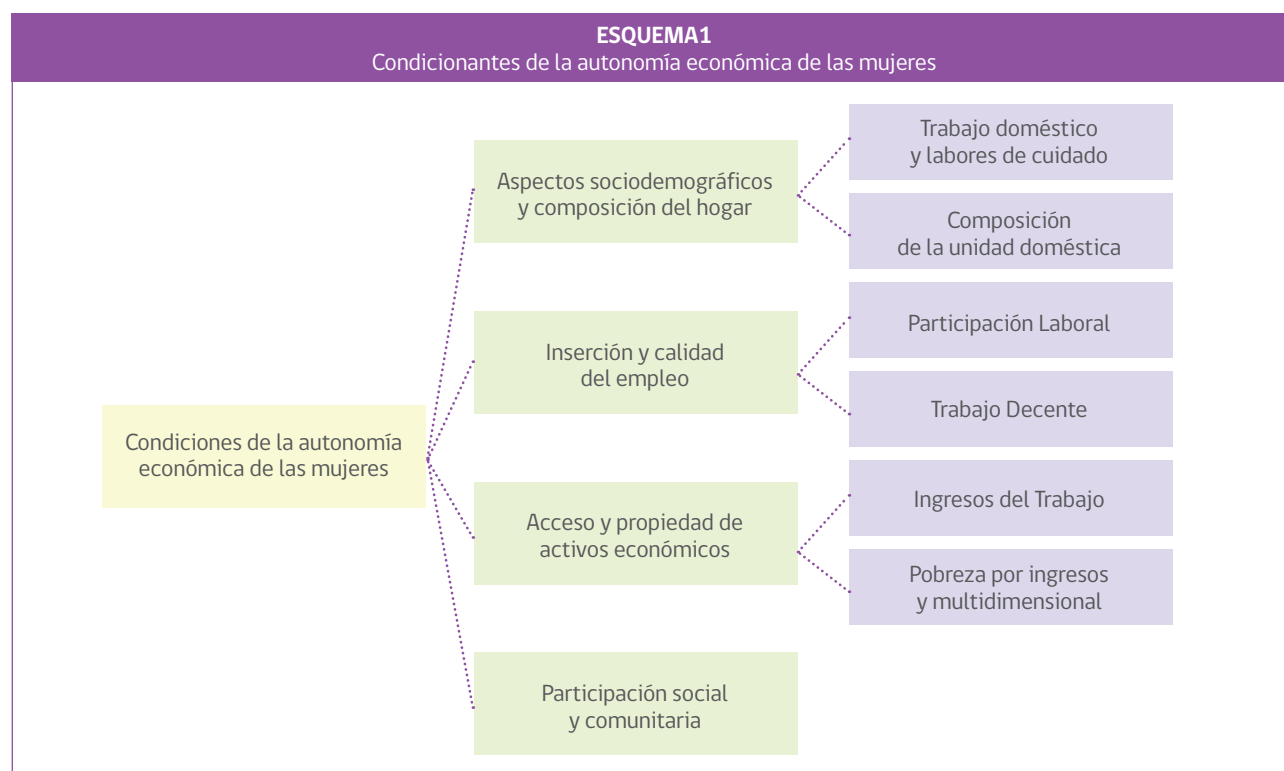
ESQUEMA1
Condicionantes de la autonomía económica de las mujeres

Condiciones de la autonomía económica de las mujeres

Aspectos sociodemográficos y composición del hogar

Trabajo doméstico y labores de cuidado

Composición de la unidad doméstica

Inserción y calidad del empleo

Participación Laboral

Trabajo Decente

Acceso y propiedad de activos económicos

Ingresos del Trabajo

Pobreza por ingresos y multidimensional

Participación social y comunitaria